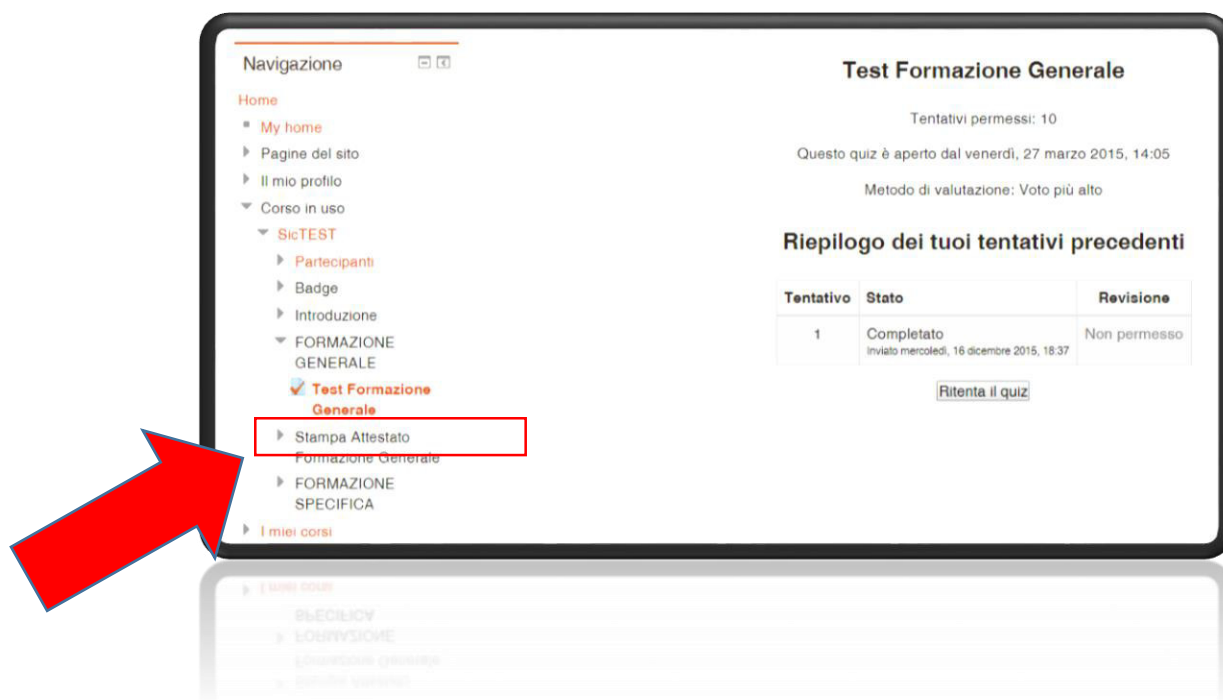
Navigazione

Home

My home

Pagine del sito

Il mio profilo

Corso in uso

SicTEST

Partecipanti

Badge

Introduzione

FORMAZIONE GENERALE

Test Formazione Generale

Stampa Attestato Formazione Generale

FORMAZIONE SPECIFICA

I miei corsi

Test Formazione Generale

Tentativi permessi: 10

Questo quiz è aperto dal venerdì, 27 marzo 2015, 14:05

Metodo di valutazione: Voto più alto

Riepilogo dei tuoi tentativi precedenti

| Tentativo | Stato | Revisione |
|---|---|---|
| 1 | Completato Inviato mercoledì, 16 dicembre 2015, 18:37 | Non permesso |

Ritenta il quiz